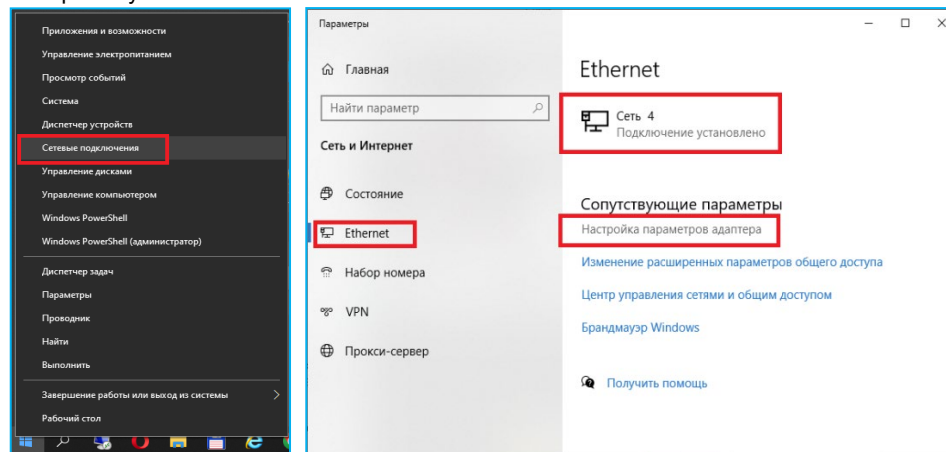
Приложения и возможности
Управление электропитанием
Просмотр событий
Система
Диспетчер устройств
Сетевые подключения
Управление дисками
Управление компьютером
Windows PowerShell
Windows PowerShell (администратор)
Диспетчер задач
Параметры
Проводник
Найти
Выполнить
Завершение работы или выход из системы
Рабочий стол

Параметры
Главная
Найти параметр
Сеть и Интернет
Состояние
Ethernet
Набор номера
VPN
Прокси-сервер

Ethernet
Сеть 4
Подключение установлено
Сопутствующие параметры
Настройка параметров адаптера
Изменение расширенных параметров общего доступа
Центр управления сетями и общим доступом
Брандмауэр Windows
Получить помощь